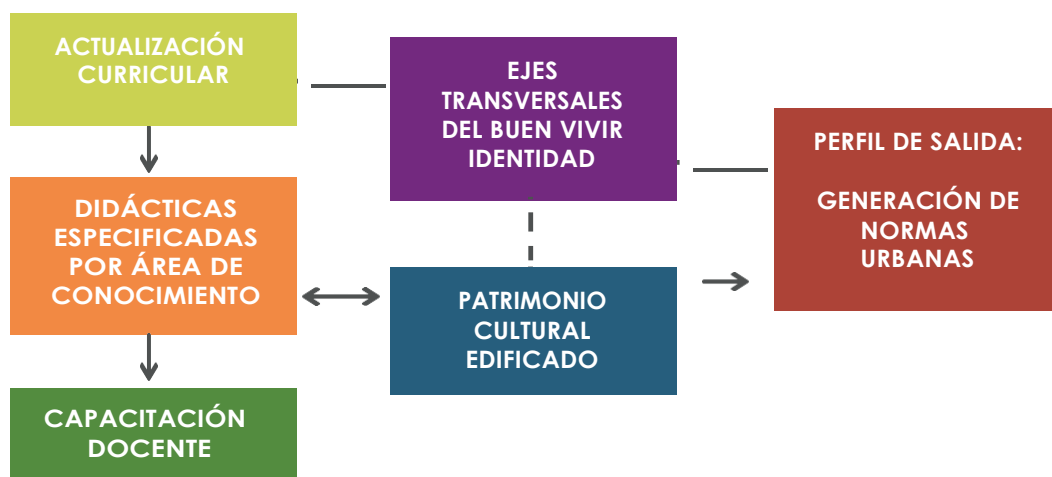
ACTUALIZACIÓN CURRICULAR

EJES TRANSVERSALES DEL BUEN VIVIR IDENTIDAD

PERFIL DE SALIDA:

GENERACIÓN DE NORMAS URBANAS

DIDÁCTICAS ESPECIFICADAS POR ÁREA DE CONOCIMIENTO

PATRIMONIO CULTURAL EDIFICADO

CAPACITACIÓN DOCENTE